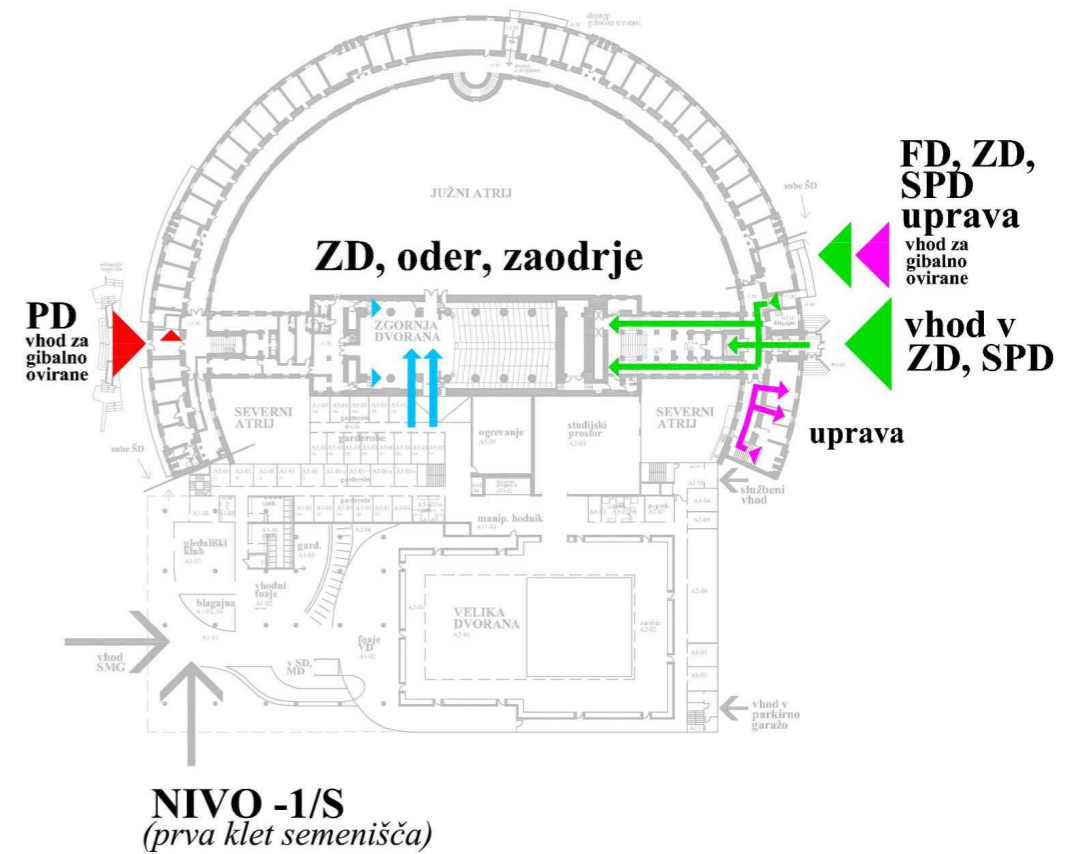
dostop gibalno ovirani

JUŽNI ATRIJ

sobe ŠD

FD, ZD, SPD uprava

vhod za gibalno ovirane

ZD, oder, zaodrje

PD
vhod za gibalno ovirane

ZGORNJA DVORANA

vhod v ZD, SPD

SEVERNI ATRIJ

garderobe

ogrevanje

študijski prostor

SEVERNI ATRIJ

uprava

sobe ŠD

službeni vhod

garderobe

manip. hodnik

gledališki klub

gard.

vhodni foaje

blagajna

VELIKA DVORANA

zaodrje

foaje VD

v SD, MD

vhod SMG

vhod v parkirno garažo

NIVO -1/S
(prva klet semenišča)